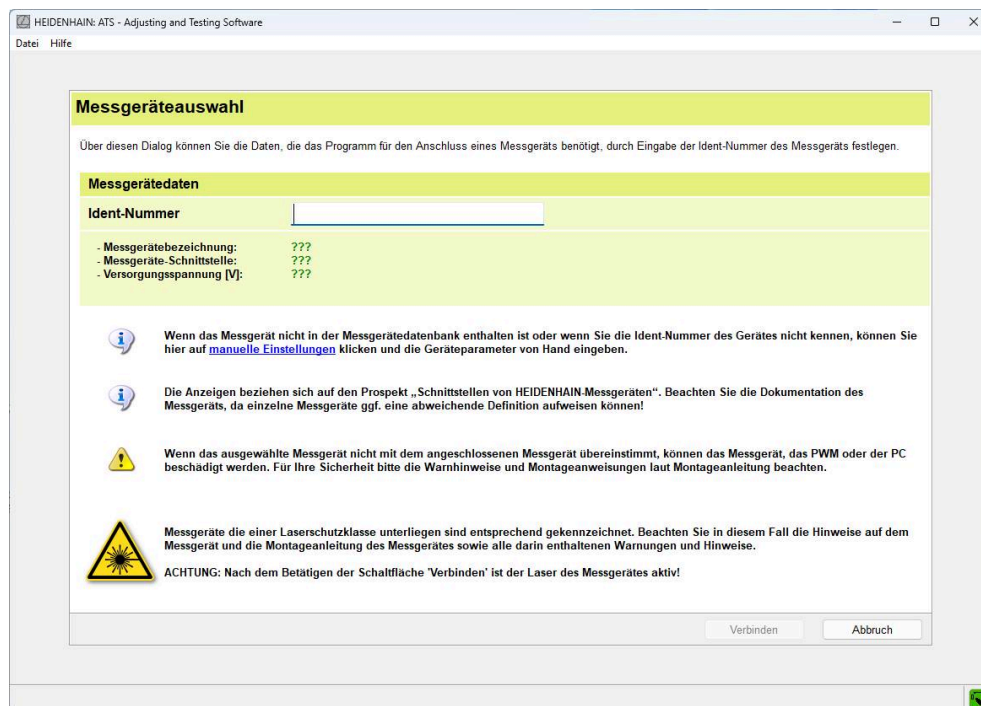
HEIDENHAIN: ATS - Adjusting and Testing Software

Datei Hilfe

Messgeräteauswahl

Über diesen Dialog können Sie die Daten, die das Programm für den Anschluss eines Messgeräts benötigt, durch Eingabe der Ident-Nummer des Messgeräts festlegen.

Messgerätedaten

Ident-Nummer

- Messgerätebezeichnung: ???
- Messgeräte-Schnittstelle: ???
- Versorgungsspannung [V]: ???

Wenn das Messgerät nicht in der Messgerätedatenbank enthalten ist oder wenn Sie die Ident-Nummer des Gerätes nicht kennen, können Sie hier auf manuelle Einstellungen klicken und die Geräteparameter von Hand eingeben.

Die Anzeigen beziehen sich auf den Prospekt „Schnittstellen von HEIDENHAIN-Messgeräten". Beachten Sie die Dokumentation des Messgeräts, da einzelne Messgeräte ggf. eine abweichende Definition aufweisen können!

Wenn das ausgewählte Messgerät nicht mit dem angeschlossenen Messgerät übereinstimmt, können das Messgerät, das PWM oder der PC beschädigt werden. Für Ihre Sicherheit bitte die Warnhinweise und Montageanweisungen laut Montageanleitung beachten.

Messgeräte die einer Laserschutzklasse unterliegen sind entsprechend gekennzeichnet. Beachten Sie in diesem Fall die Hinweise auf dem Messgerät und die Montageanleitung des Messgerätes sowie alle darin enthaltenen Warnungen und Hinweise.

ACHTUNG: Nach dem Betätigen der Schaltfläche 'Verbinden' ist der Laser des Messgerätes aktiv!

Verbinden Abbruch